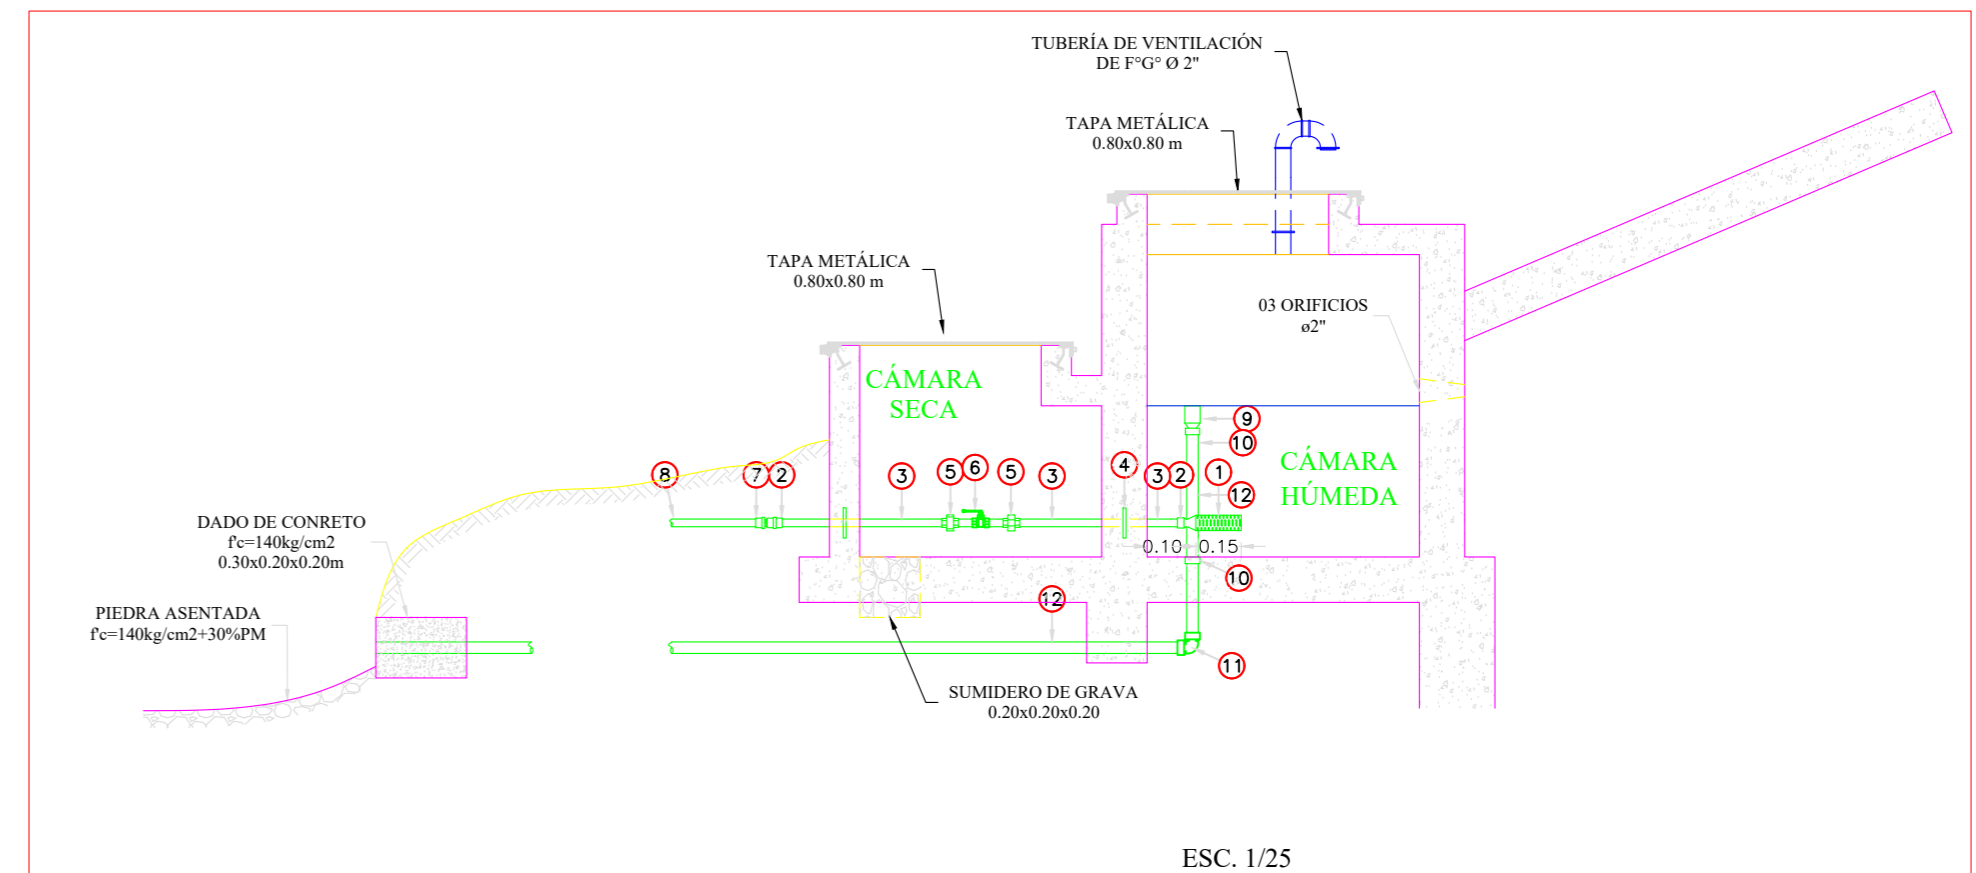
TUBERÍA DE VENTILACIÓN
DE F°G° Ø 2"

TAPA METÁLICA
0.80x0.80 m

TAPA METÁLICA
0.80x0.80 m

03 ORIFICIOS
ø2"

CÁMARA
SECA

CÁMARA
HÚMEDA

9
10
8
7
2
3
5
6
5
3
4
3
2
1
12
0.10
0.15
10
12
11

DADO DE CONRETO
f'c=140kg/cm2
0.30x0.20x0.20m

PIEDRA ASENTADA
f'c=140kg/cm2+30%PM

SUMIDERO DE GRAVA
0.20x0.20x0.20

ESC. 1/25